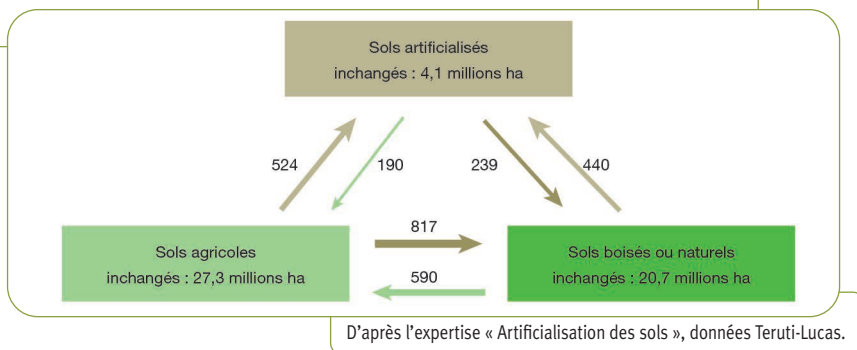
Sols artificialisés
inchangés : 4,1 millions ha

524

190

239

440

Sols agricoles
inchangés : 27,3 millions ha

817

590

Sols boisés ou naturels
inchangés : 20,7 millions ha

D'après l'expertise « Artificialisation des sols », données Teruti-Lucas.